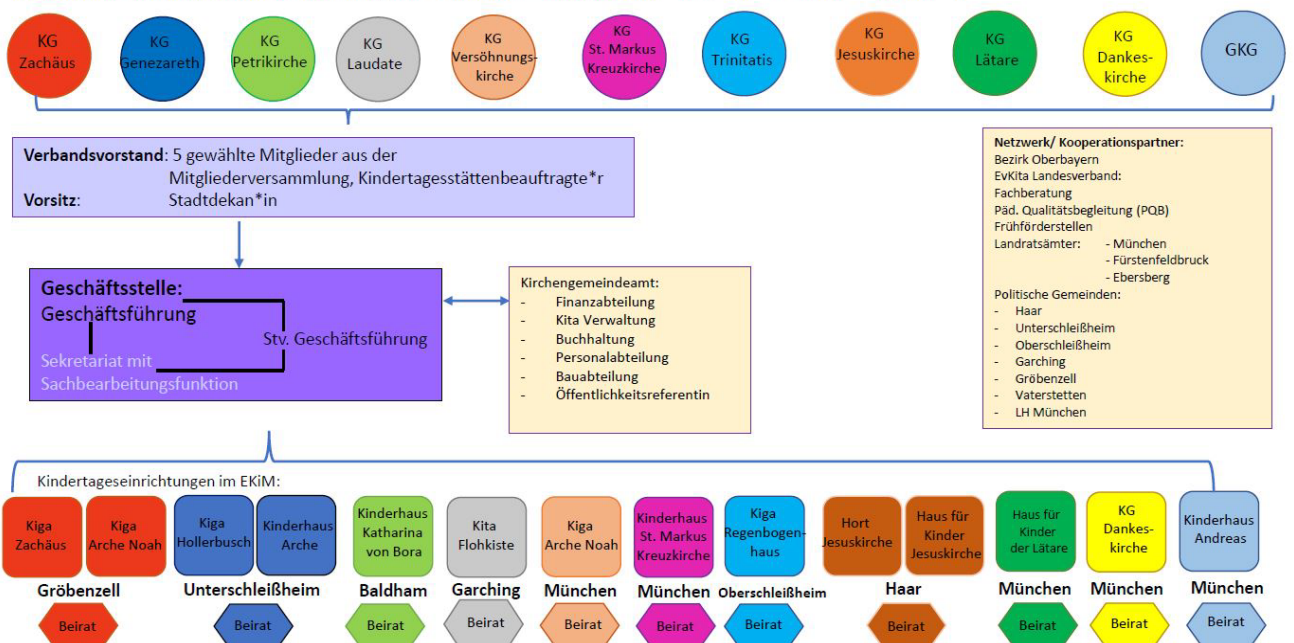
KG Zachäus

KG Genezareth

KG Petrikirche

KG Laudate

KG Versöhnungskirche

KG St. Markus Kreuzkirche

KG Trinitatis

KG Jesuskirche

KG Lätare

KG Dankeskirche

GKG

**Verbandsvorstand**: 5 gewählte Mitglieder aus der Mitgliederversammlung, Kindertagesstättenbeauftragte*r
**Vorsitz**: Stadtdekan*in

**Netzwerk/ Kooperationspartner:**
Bezirk Oberbayern
EvKita Landesverband:
Fachberatung
Päd. Qualitätsbegleitung (PQB)
Frühförderstellen
Landratsämter: - München
- Fürstenfeldbruck
- Ebersberg
Politische Gemeinden:
- Haar
- Unterschleißheim
- Oberschleißheim
- Garching
- Gröbenzell
- Vaterstetten
- LH München

**Geschäftsstelle:**
Geschäftsführung
Stv. Geschäftsführung
Sekretariat mit Sachbearbeitungsfunktion

Kirchengemeindeamt:
- Finanzabteilung
- Kita Verwaltung
- Buchhaltung
- Personalabteilung
- Bauabteilung
- Öffentlichkeitsreferentin

Kindertageseinrichtungen im EKiM:

Kiga Zachäus

Kiga Arche Noah

Gröbenzell

Beirat

Kiga Hollerbusch

Kinderhaus Arche

Unterschleißheim

Beirat

Kinderhaus Katharina von Bora

Baldham

Beirat

Kita Flohkiste

Garching

Beirat

Kiga Arche Noah

München

Beirat

Kinderhaus St. Markus Kreuzkirche

München

Beirat

Kiga Regenbogenhaus

Oberschleißheim

Beirat

Hort Jesuskirche

Haus für Kinder Jesuskirche

Haar

Beirat

Haus für Kinder der Lätare

München

Beirat

KG Dankeskirche

München

Beirat

Kinderhaus Andreas

München

Beirat